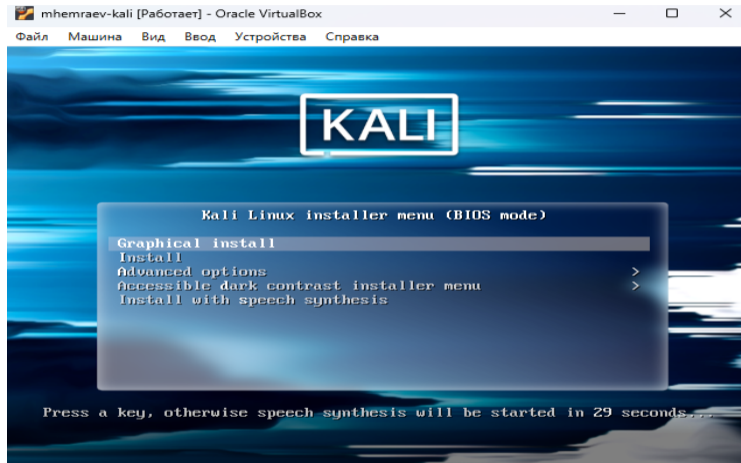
mhemraev-kali [Работает] - Oracle VirtualBox

Файл Машина Вид Ввод Устройства Справка

KALI

Kali Linux installer menu (BIOS mode)

Graphical install
Install
Advanced options >
Accessible dark contrast installer menu >
Install with speech synthesis

Press a key, otherwise speech synthesis will be started in 29 seconds...